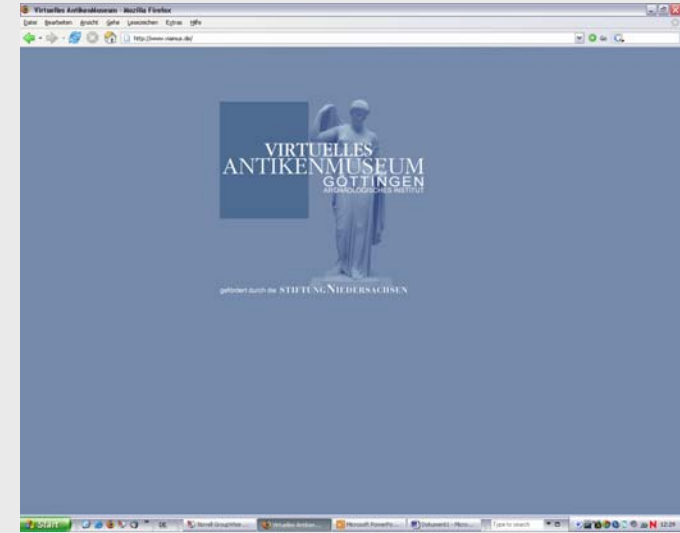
Virtuelles Antikenmuseum - Mozilla Firefox

Datei Bearbeiten Ansicht Gehe Lesezeichen Extras Hilfe

http://www.viamus.de/

Go

VIRTUELLES
ANTIKENMUSEUM
GÖTTINGEN
ARCHÄOLOGISCHES INSTITUT

gefördert durch die STIFTUNG NIEDERSACHSEN

Start

Virtuelles Antiken...

Microsoft PowerPo...

Dokument1 - Micro...

Type to search

12:29